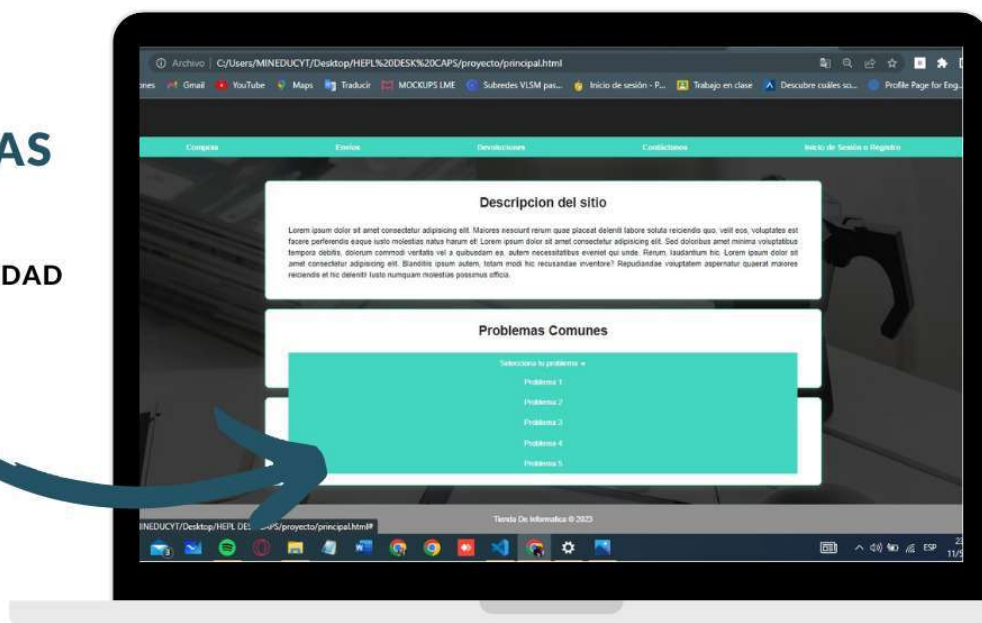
AS

DAD

ⓘ Archivo | C:/Users/MINEDUCYT/Desktop/HEPL%20DESK%20CAPS/proyecto/principal.html

ones Gmail YouTube Maps Traducir MOCKUPS LME Subredes VLSM pas... Inicio de sesión - P... Trabajo en clase Descubre cuáles so... Profile Page for Eng...

Compras Envios Devoluciones Contactanos Inicio de Sesión o Registro

Descripcion del sitio

Lorem ipsum dolor sit amet consectetur adipisicing elit. Maiores nesciunt rerum quae placeat deleniti labore soluta reiciendis quo, velit eos, voluptates est facere perferendis eaque iusto molestias natus harum et! Lorem ipsum dolor sit amet consectetur adipisicing elit. Sed doloribus amet minima voluptatibus tempora debitis, dolorum commodi veritatis vel a quibusdam ea, autem necessitatibus eveniet qui unde. Rerum, laudantium hic. Lorem ipsum dolor sit amet consectetur adipisicing elit. Blanditiis ipsum autem, totam modi hic recusandae inventore? Repudiandae voluptatem aspernatur quaerat maiores reiciendis et hic deleniti iusto numquam molestias possimus officia.

Problemas Comunes

Selecciona tu problema ▾

Problema 1

Problema 2

Problema 3

Problema 4

Problema 5

Tienda De Informatica © 2023

INEDUCYT/Desktop/HEPL DE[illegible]PS/proyecto/principal.html#

ESP 11/5